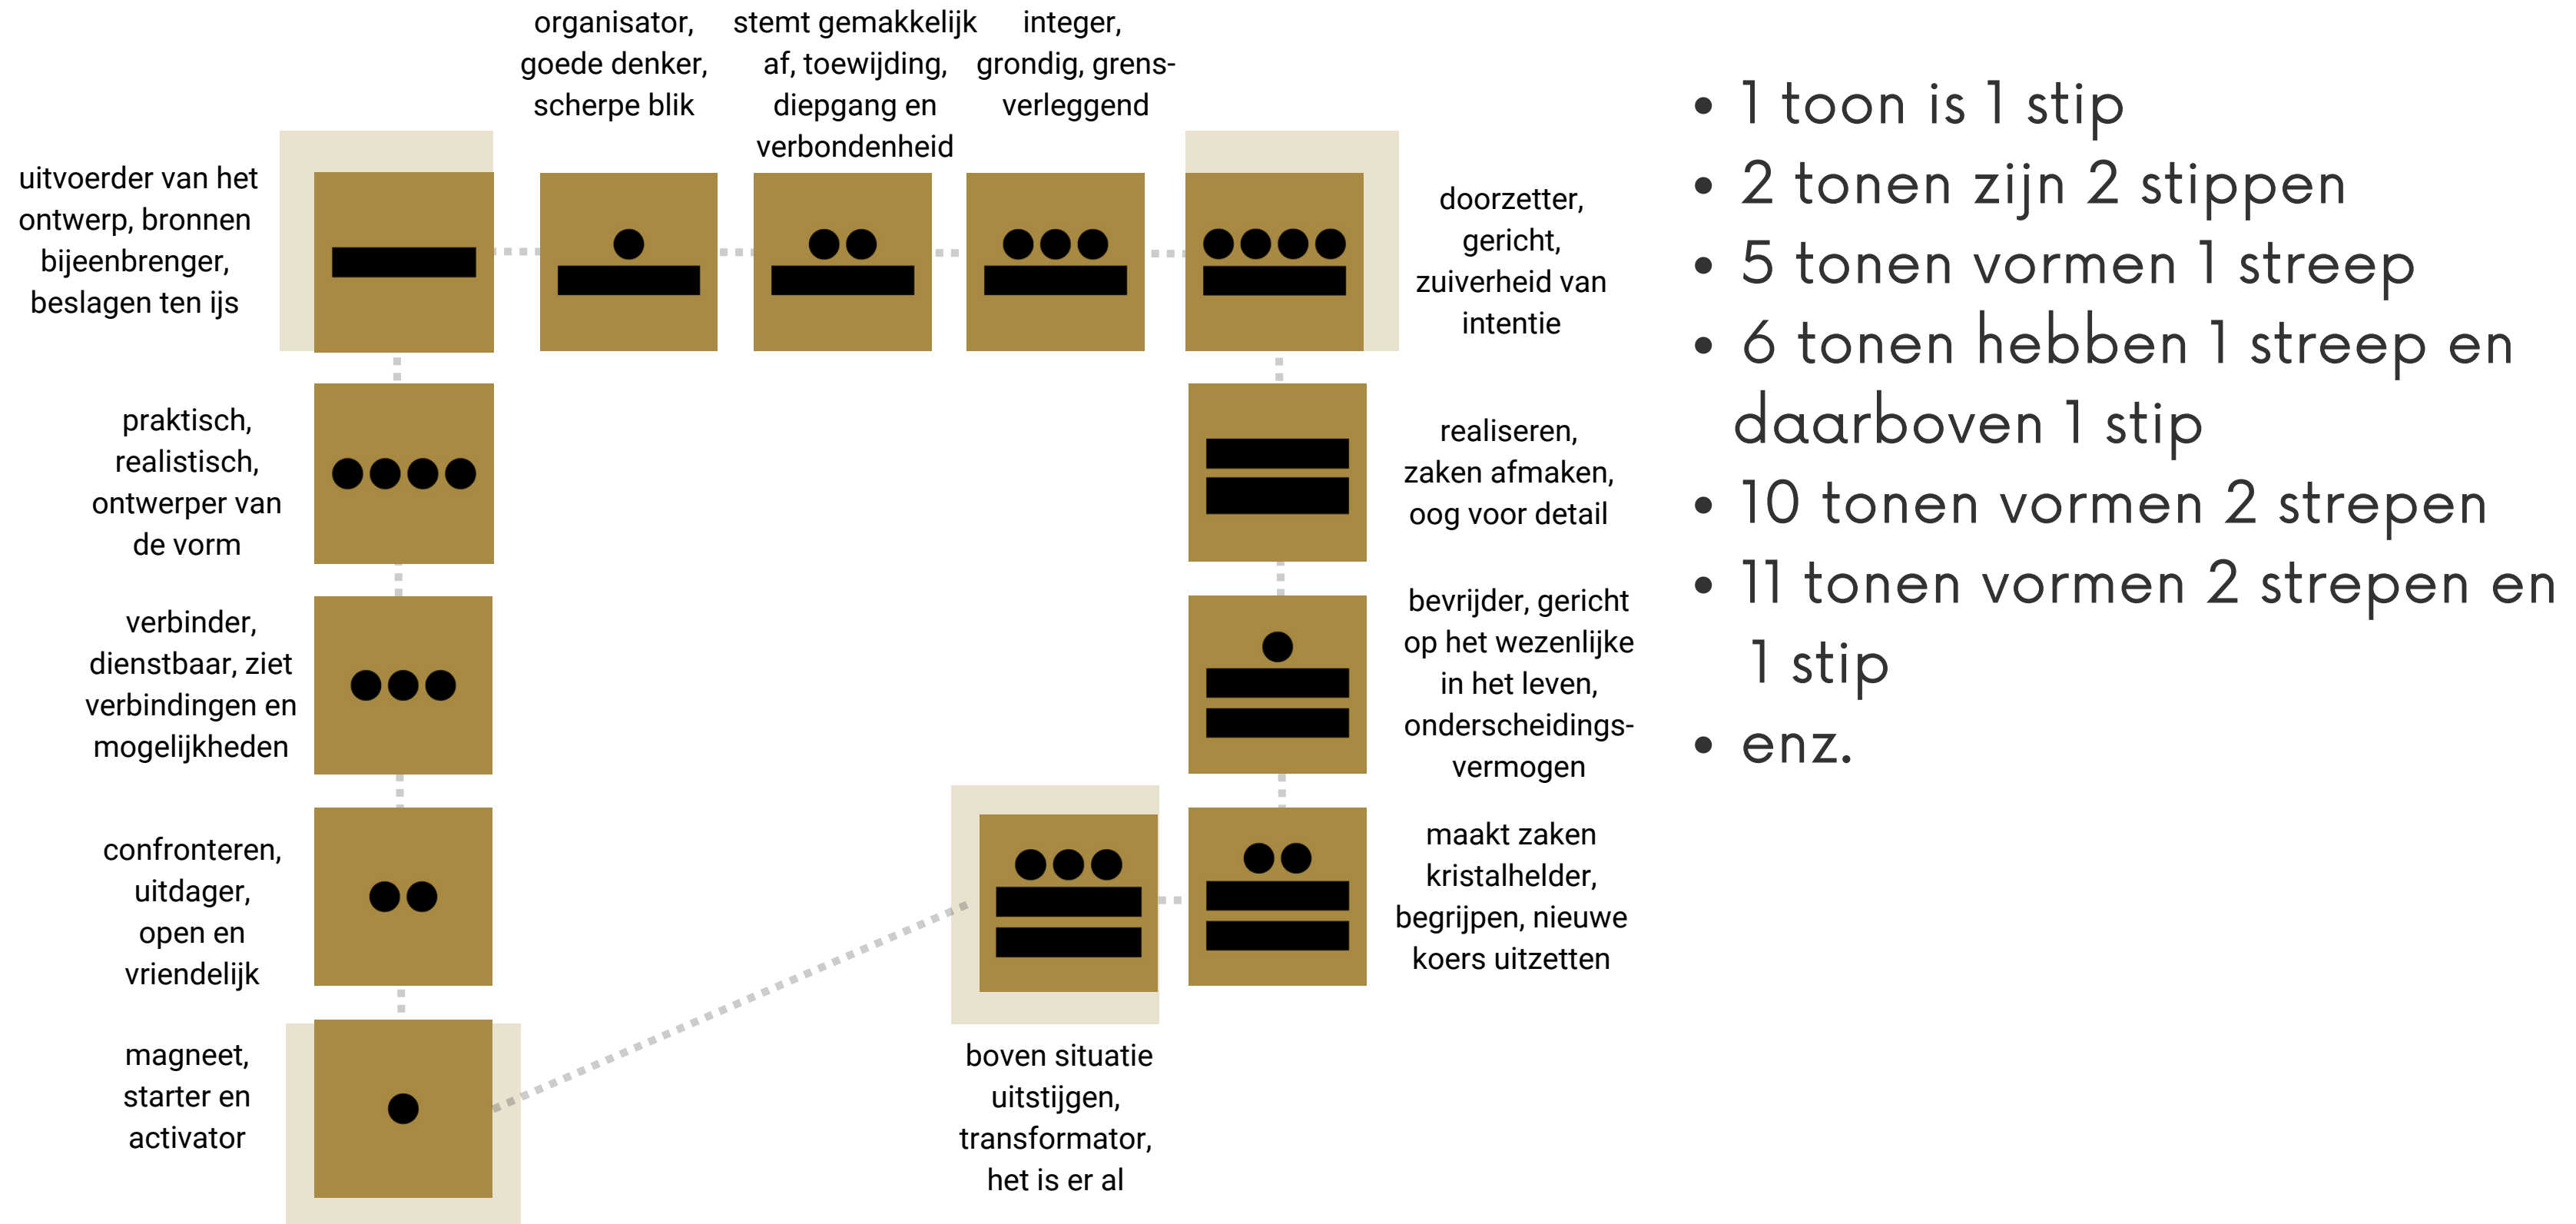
organisator, goede denker, scherpe blik

stemt gemakkelijk af, toewijding, diepgang en verbondenheid

integer, grondig, grensverleggend

uitvoerder van het ontwerp, bronnen bijeenbrenger, beslagen ten ijs

doorzetter, gericht, zuiverheid van intentie

praktisch, realistisch, ontwerper van de vorm

realiseren, zaken afmaken, oog voor detail

verbinder, dienstbaar, ziet verbindingen en mogelijkheden

bevrijder, gericht op het wezenlijke in het leven, onderscheidingsvermogen

confronteren, uitdager, open en vriendelijk

maakt zaken kristalhelder, begrijpen, nieuwe koers uitzetten

magneet, starter en activator

boven situatie uitstijgen, transformator, het is er al

• 1 toon is 1 stip
• 2 tonen zijn 2 stippen
• 5 tonen vormen 1 streep
• 6 tonen hebben 1 streep en daarboven 1 stip
• 10 tonen vormen 2 strepen
• 11 tonen vormen 2 strepen en 1 stip
• enz.